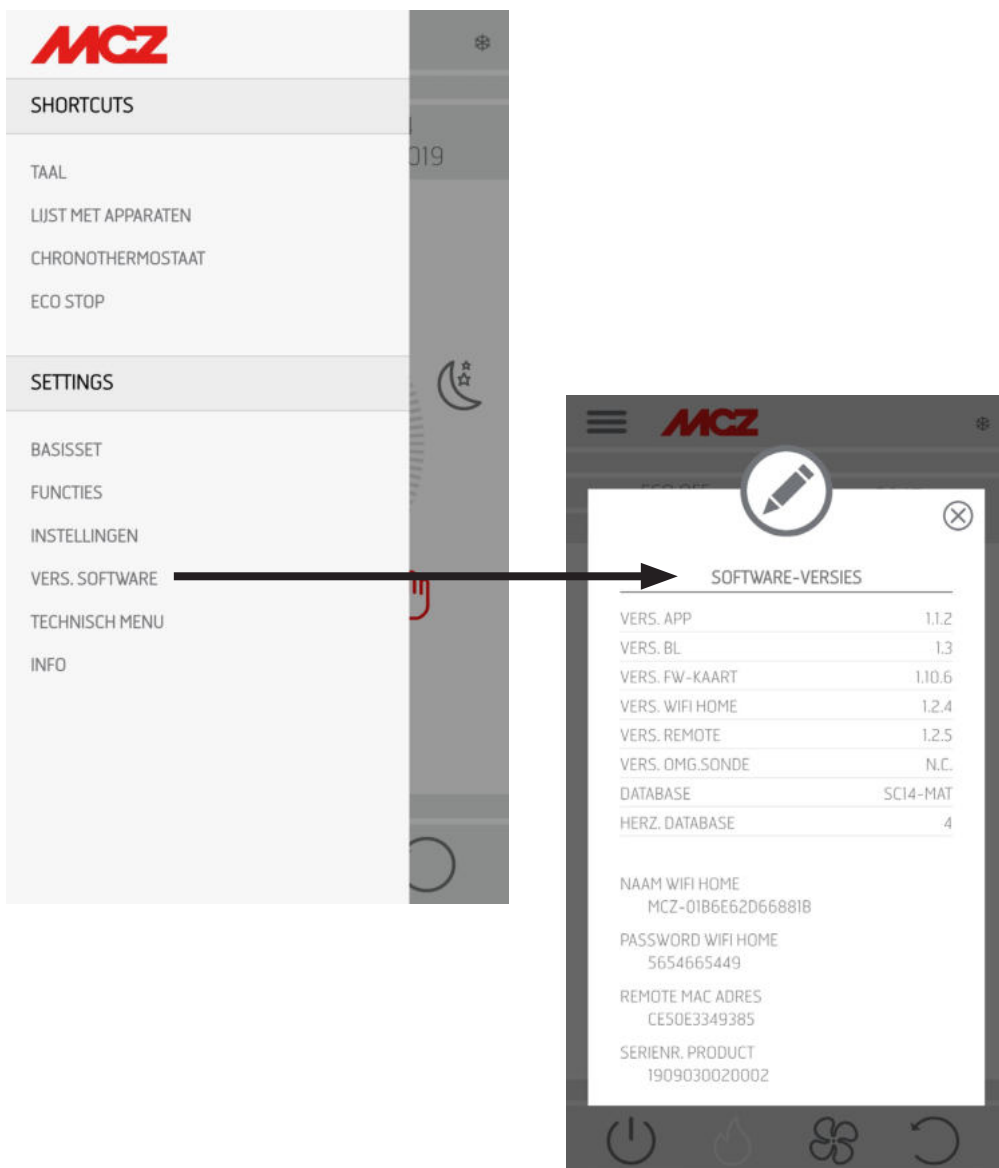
MCZ

SHORTCUTS

TAAL
LIJST MET APPARATEN
CHRONOTHERMOSTAAT
ECO STOP

SETTINGS

BASISSET
FUNCTIES
INSTELLINGEN
VERS. SOFTWARE
TECHNISCH MENU
INFO

019

MCZ

SOFTWARE-VERSIES

| VERS. APP | 1.1.2 |
|---|---|
| VERS. BL | 1.3 |
| VERS. FW-KAART | 1.10.6 |
| VERS. WIFI HOME | 1.2.4 |
| VERS. REMOTE | 1.2.5 |
| VERS. OMG.SONDE | N.C. |
| DATABASE | SC14-MAT |
| HERZ. DATABASE | 4 |

NAAM WIFI HOME
MCZ-01B6E62D66881B

PASSWORD WIFI HOME
5654665449

REMOTE MAC ADRES
CE50E3349385

SERIENR. PRODUCT
1909030020002